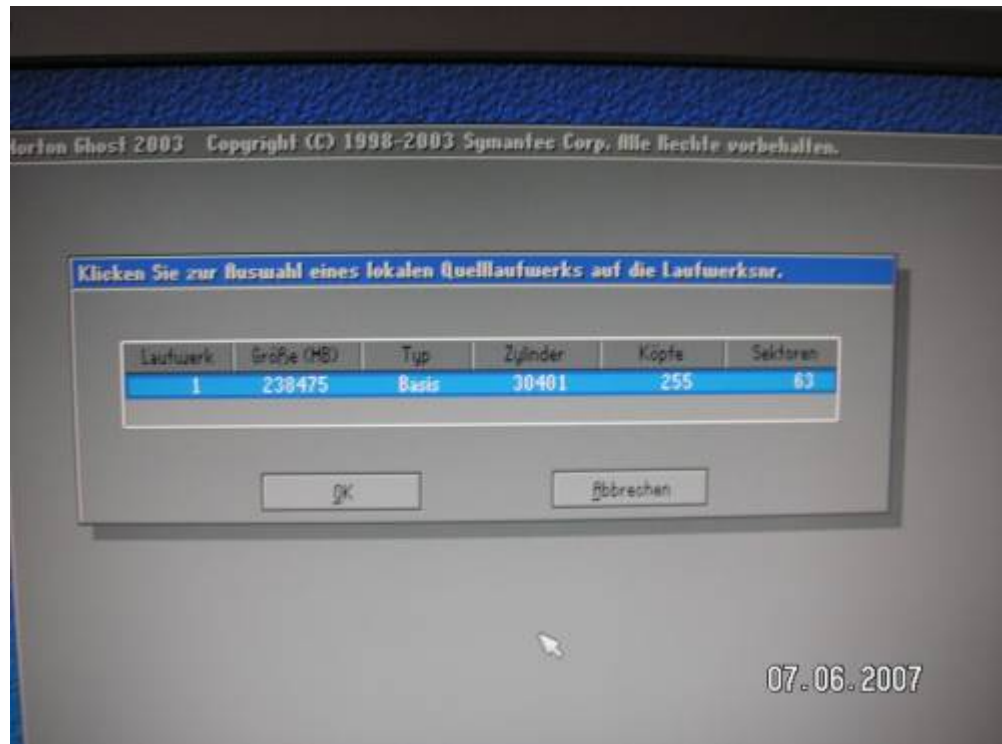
orton Ghost 2003 Copyright (C) 1998-2003 Symantec Corp. Alle Rechte vorbehalten.

Klicken Sie zur Auswahl eines lokalen Quelllaufwerks auf die Laufwerksnr.

| Laufwerk | Größe (MB) | Typ | Zylinder | Köpfe | Sektoren |
|---|---|---|---|---|---|
| 1 | 238475 | Basis | 30401 | 255 | 63 |

OK

Abbrechen

07.06.2007